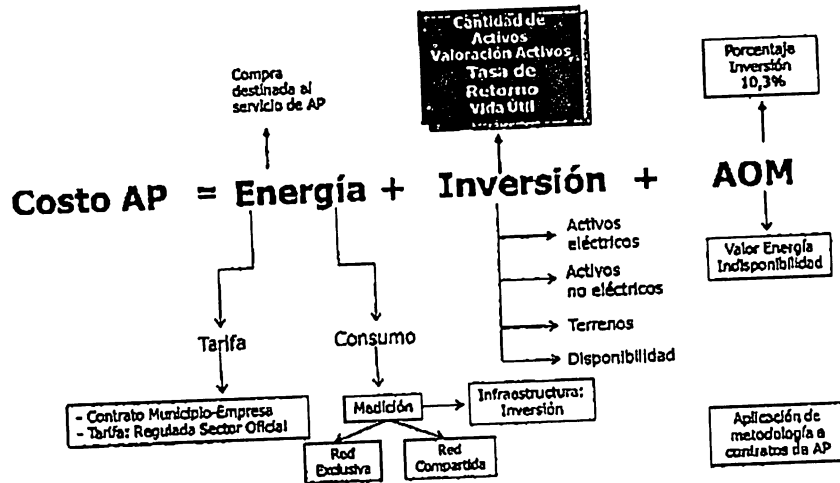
Cantidad de Activos
Valoración Activos
Tasa de Retorno
Vida Útil

Porcentaje Inversión 10,3%

Compra destinada al servicio de AP

Costo AP = Energía + Inversión + AOM

Activos eléctricos
Activos no eléctricos
Terrenos
Disponibilidad

Valor Energía Indisponibilidad

Tarifa

Consumo

- Contrato Municipio-Empresa
- Tarifa: Regulada Sector Oficial

Medición

Infraestructura: Inversión

Red Exclusiva

Red Compartida

Aplicación de metodología a contratos de AP